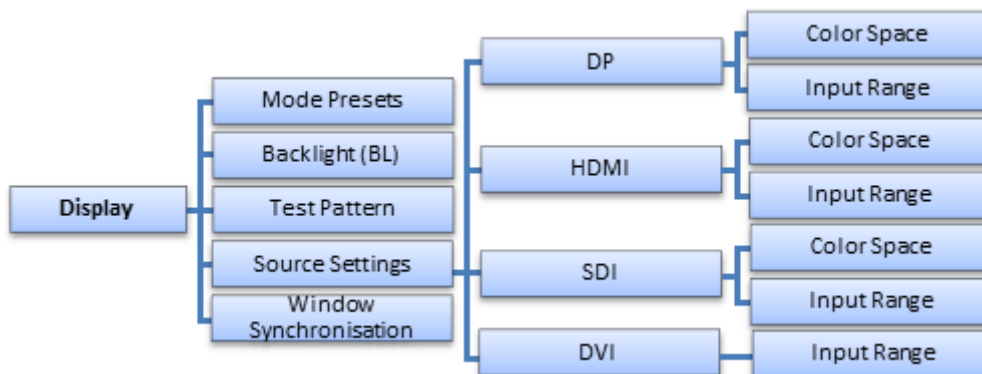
Display

Mode Presets

Backlight (BL)

Test Pattern

Source Settings

Window Synchronisation

DP

Color Space

Input Range

HDMI

Color Space

Input Range

SDI

Color Space

Input Range

DVI

Input Range